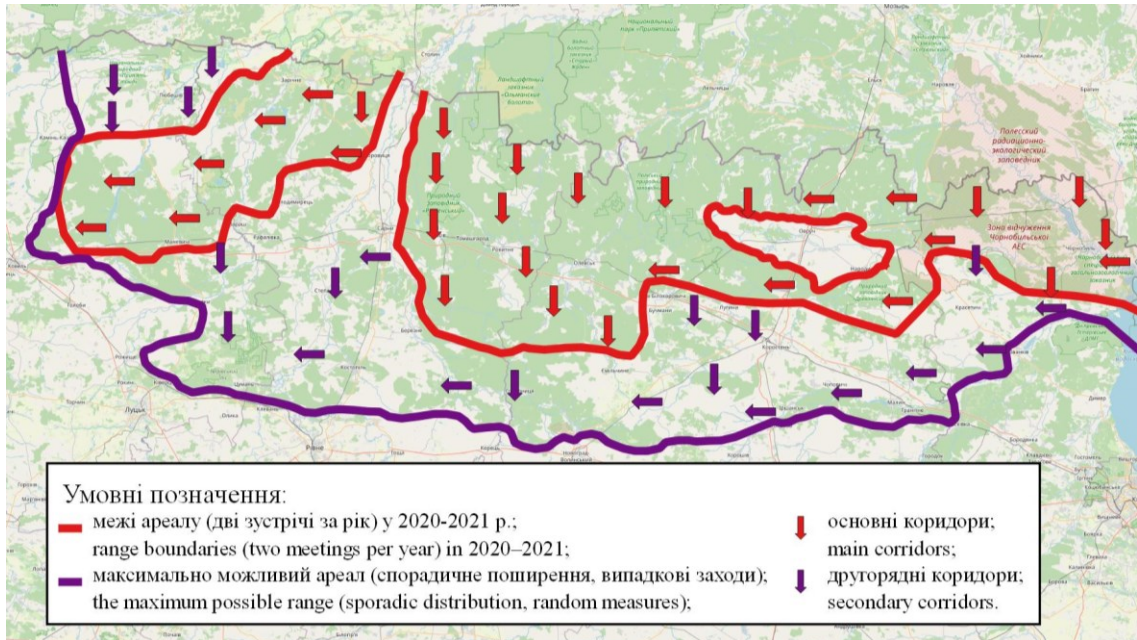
Национальный парк «Припятский»

Ландшафтный заказник «Ольманские болота»

Полесский радиационно-экологический заповедник

Зона відчуження Чорнобильської АЕС

Луцьк

Умовні позначення:
межі ареалу (дві зустрічі за рік) у 2020-2021 р.;
range boundaries (two meetings per year) in 2020–2021;
максимально можливий ареал (спорадичне поширення, випадкові заходи);
the maximum possible range (sporadic distribution, random measures);
основні коридори;
main corridors;
другорядні коридори;
secondary corridors.